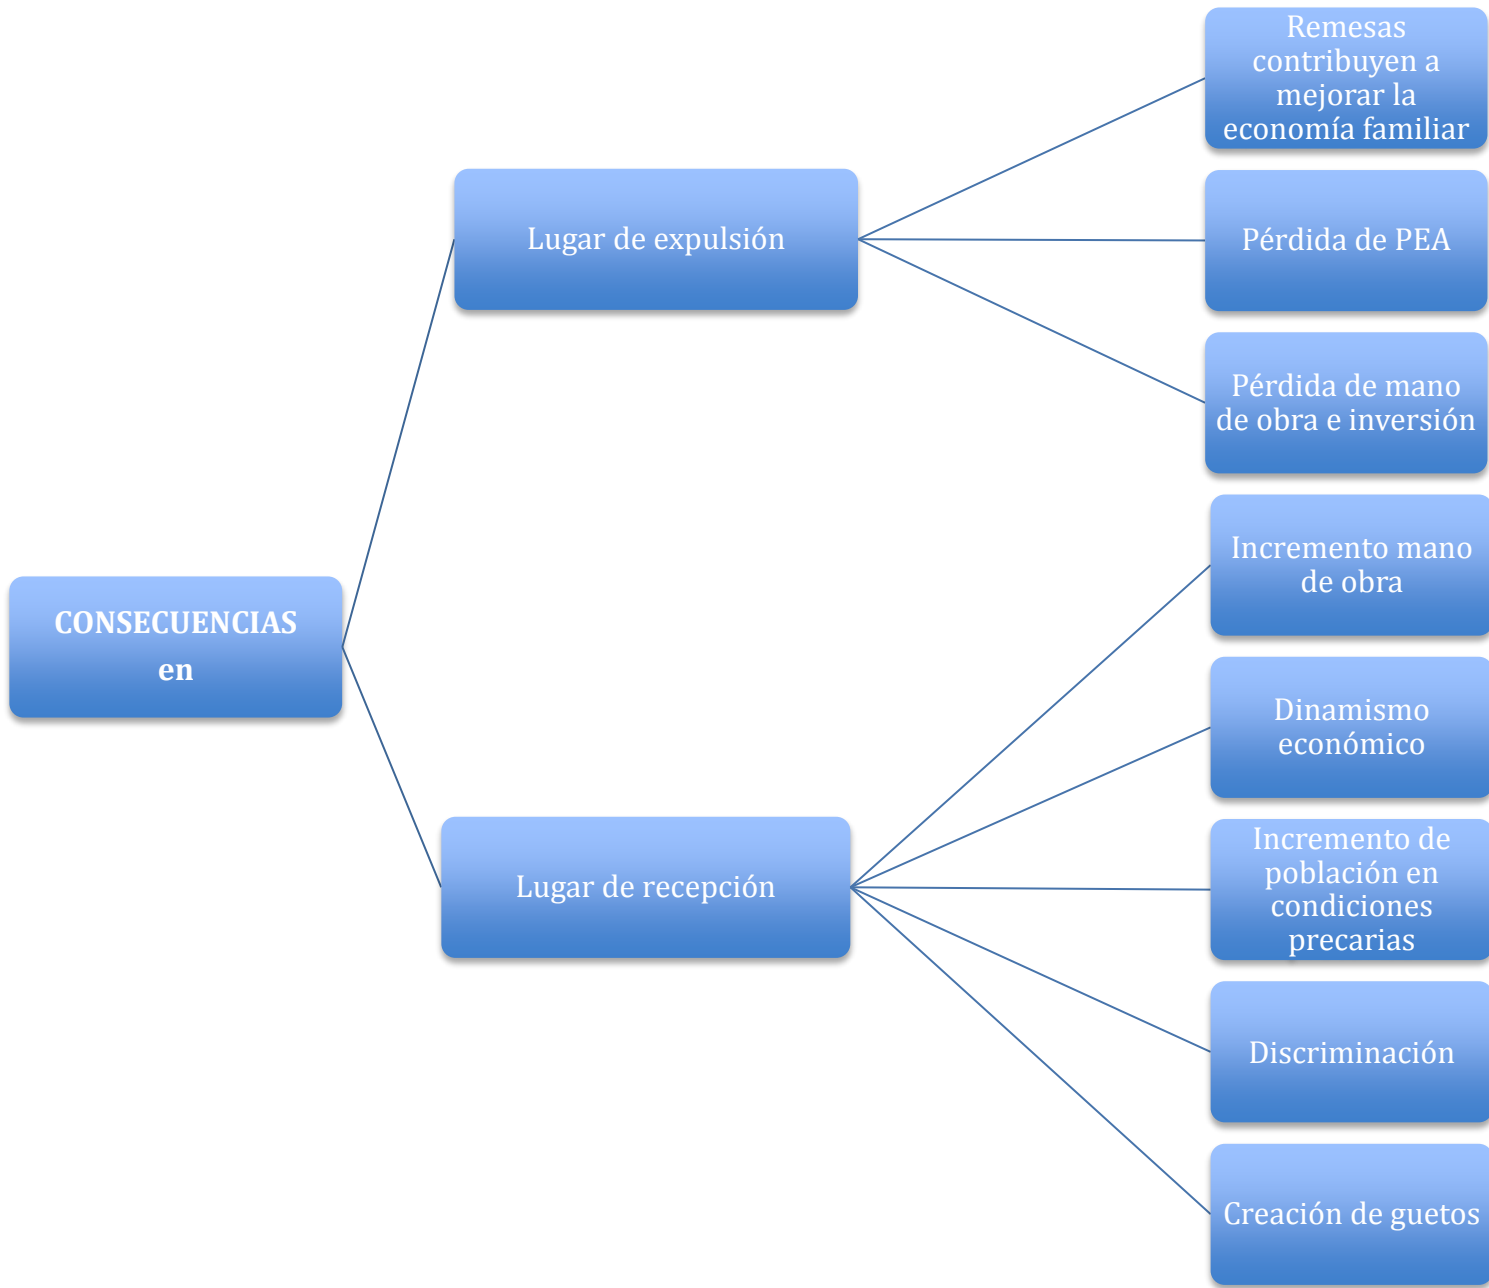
CONSECUENCIAS en

Lugar de expulsión

Remesas contribuyen a mejorar la economía familiar

Pérdida de PEA

Pérdida de mano de obra e inversión

Lugar de recepción

Incremento mano de obra

Dinamismo económico

Incremento de población en condiciones precarias

Discriminación

Creación de guetos